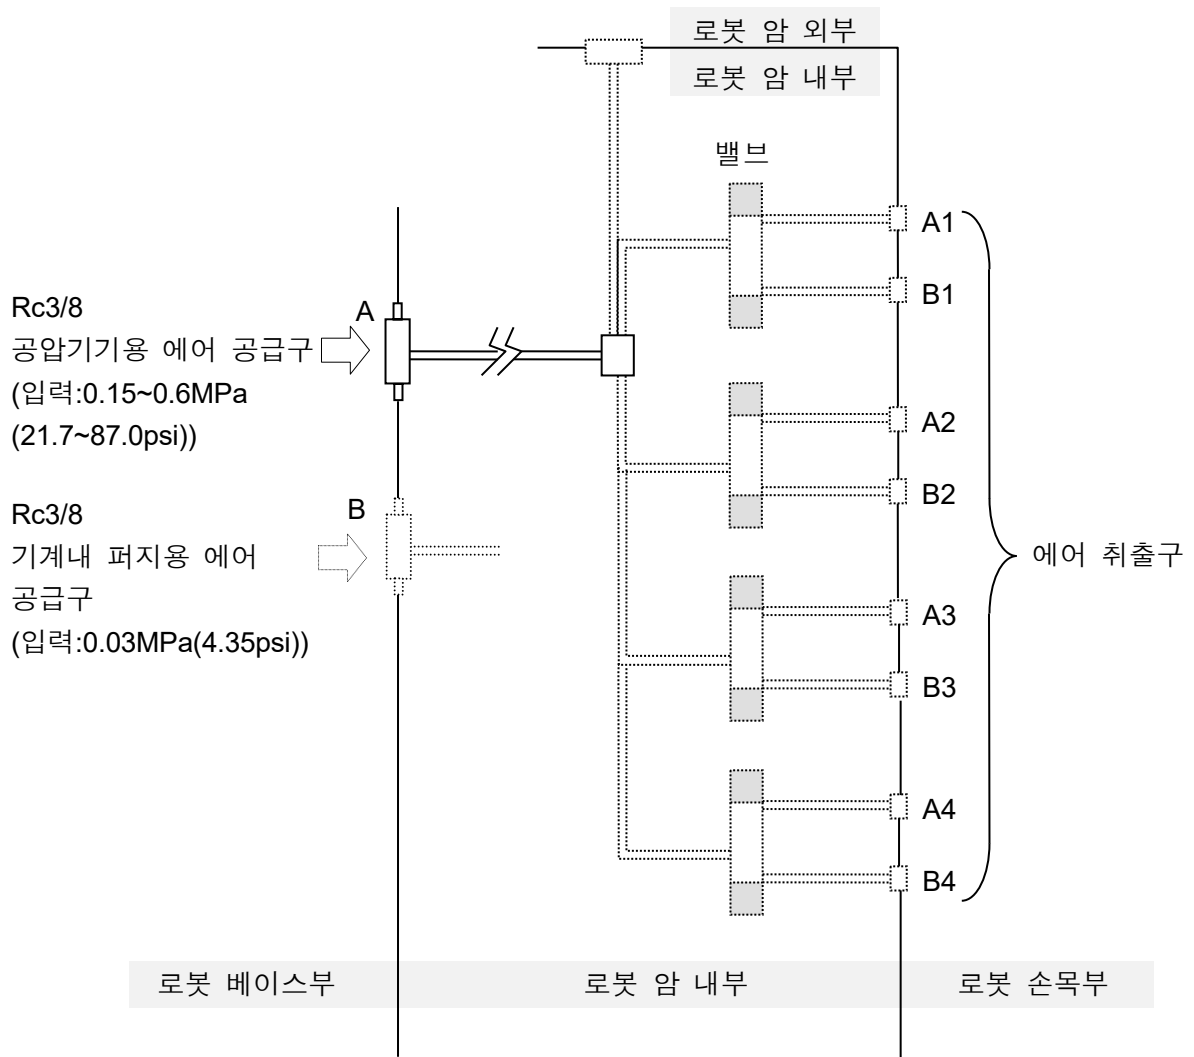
로봇 암 외부
로봇 암 내부

밸브

Rc3/8
공압기기용 에어 공급구
(입력:0.15~0.6MPa
(21.7~87.0psi))

A

Rc3/8
기계내 퍼지용 에어
공급구
(입력:0.03MPa(4.35psi))

B

A1
B1
A2
B2
A3
B3
A4
B4

에어 취출구

로봇 베이스부

로봇 암 내부

로봇 손목부